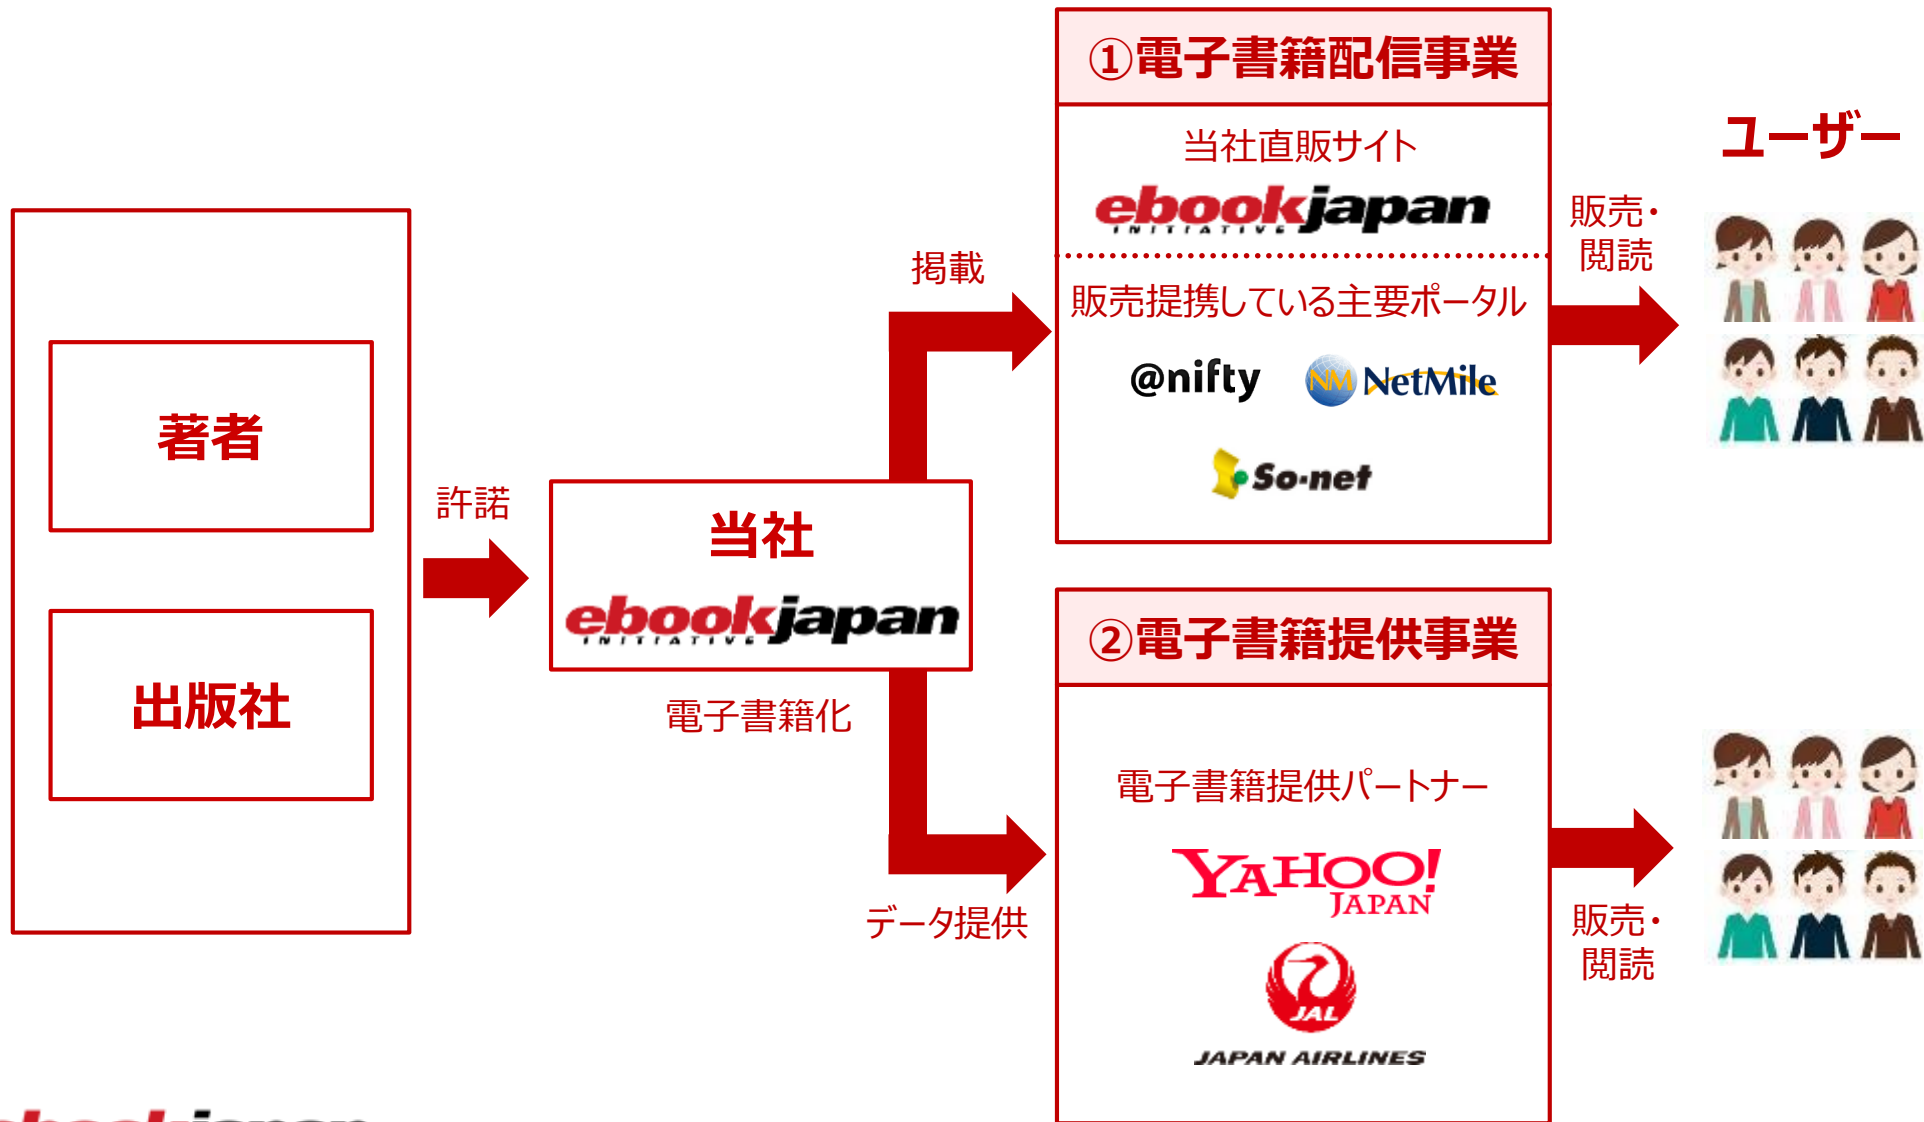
著者

出版社

許諾

当社
ebookjapan
INITIATIVE

電子書籍化

掲載

データ提供

①電子書籍配信事業

当社直販サイト
ebookjapan
INITIATIVE

販売提携している主要ポータル

@nifty
NM NetMile
So-net

②電子書籍提供事業

電子書籍提供パートナー

YAHOO! JAPAN

JAL
JAPAN AIRLINES

ユーザー

販売・閲読

販売・閲読